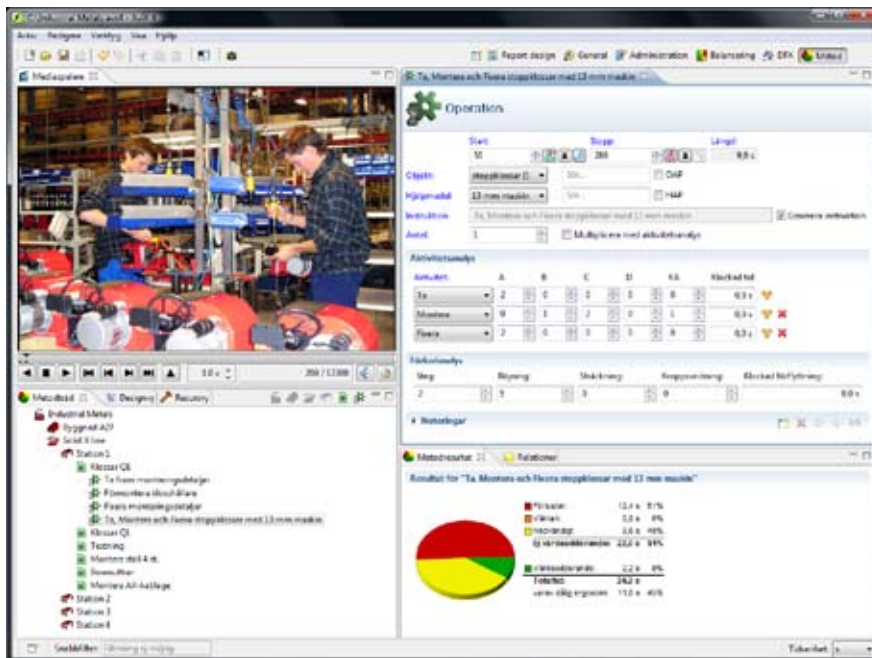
Arkiv Redigera Verktyg Visa Hjälp

Report design General Administration Balansering DFX Metod

Mediaspelare

Ta, Montera och Fixera stoppklossar med 13 mm maskin

Operation

Start Stopp Längd

Objekt: stoppklossar (... OAP

Hjälpmedel: 13 mm maskin HAP

Instruktion: Ta, Montera och Fixera stoppklossar med 13 mm maskin Generera instruktion

Antal: 1 Multiplicera med aktivitetsanalys

Aktivitetsanalys

Aktivitet A B C D KA Klockad tid

| Ta | 2 | 0 | 0 | 0 | 0 |
|---|---|---|---|---|---|
| Montera | 0 | 1 | 2 | 0 | 1 |
| Fixera | 2 | 0 | 0 | 0 | 0 |

Förflyttningsanalys

Steg Böjning Skickning Kroppsvridning Klockad förflyttning

2

Noteringar

Metodträd Designer Resurser

Industrial Metals
Byggmall A2F
Solid X line
Station 1
Klosser QL
Ta fram monteringsdetaljer
Förmontera klosshållare
Fixera monteringsdetaljer
Ta, Montera och Fixera stoppklossar med 13 mm maskin
Klosser QL
Testning
Montera stol 4 st.
Testning
Montera Alt-beklage
Station 2
Station 3
Station 4

Metodresultat Relationer

Resultat för "Ta, Montera och Fixera stoppklossar med 13 mm maskin"

Förluster
Väntan
Nödvändigt
Ej värdeadderande
Värdeadderande
Totaltid
varav stilig ergonomi

Snabbfilter

Tidsenhet